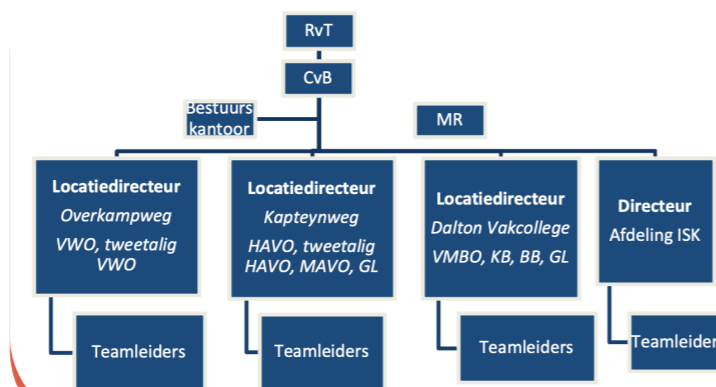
RvT

CvB

Bestuurs kantoor

MR

**Locatiedirecteur**
*Overkampweg*
*VWO, tweetalig VWO*

Teamleiders

**Locatiedirecteur**
*Kapteynweg*
*HAVO, tweetalig HAVO, MAVO, GL*

Teamleiders

**Locatiedirecteur**
*Dalton Vakcollege*
*VMBO, KB, BB, GL*

Teamleiders

**Directeur**
Afdeling ISK

Teamleider